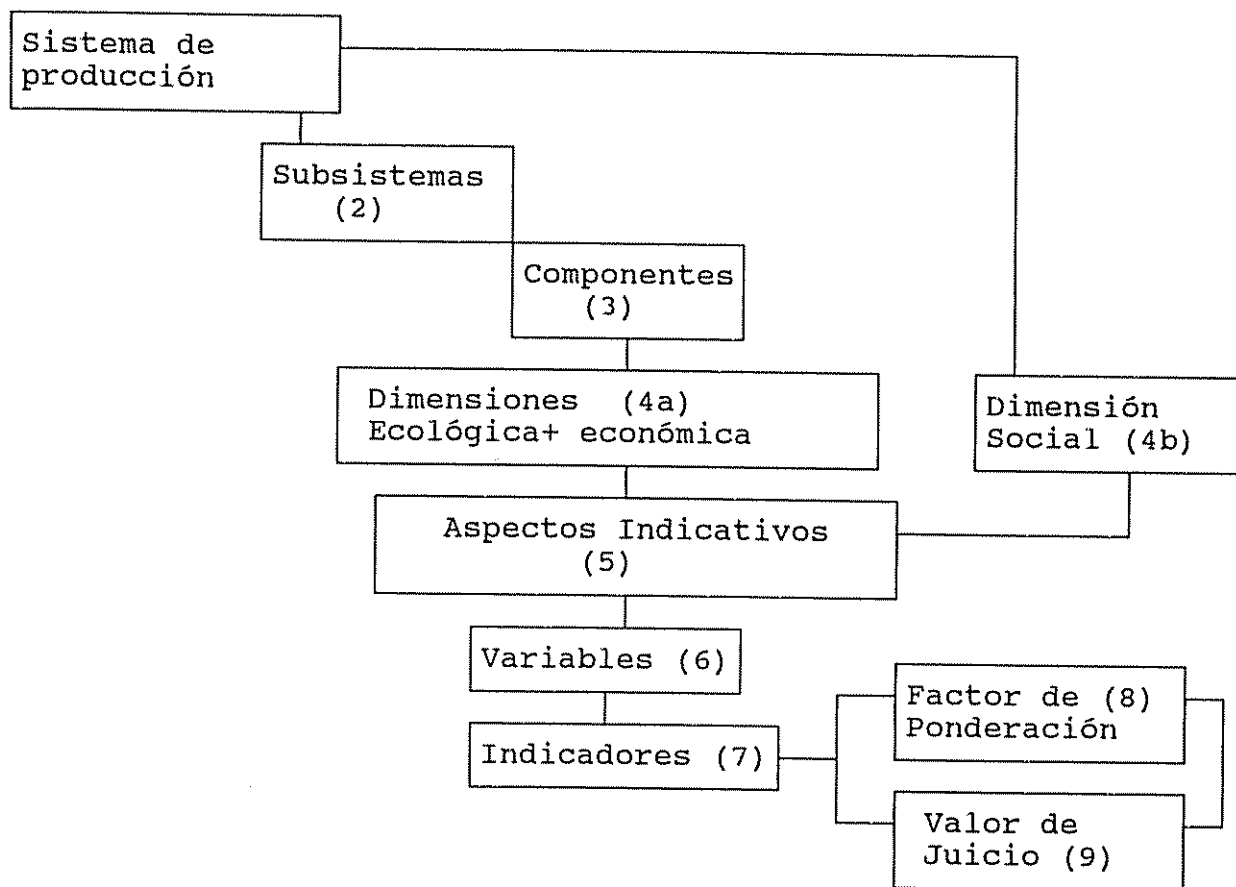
Sistema de producción

Subsistemas (2)

Componentes (3)

Dimensiones (4a) Ecológica+ económica

Dimensión Social (4b)

Aspectos Indicativos (5)

Variables (6)

Indicadores (7)

Factor de (8) Ponderación

Valor de Juicio (9)